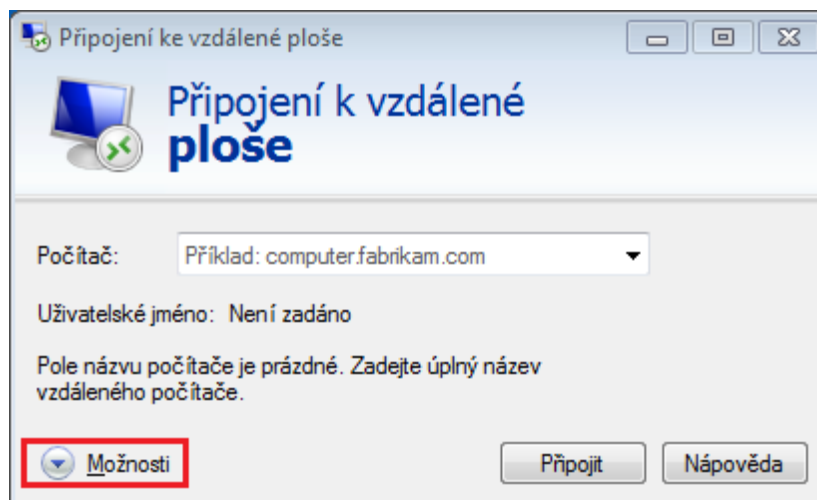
Připojení ke vzdálené ploše

Připojení k vzdálené ploše

Počítač: Příklad: computer.fabrikam.com

Uživatelské jméno: Není zadáno

Pole názvu počítače je prázdné. Zadejte úplný název vzdáleného počítače.

Možnosti

Připojit

Nápověda